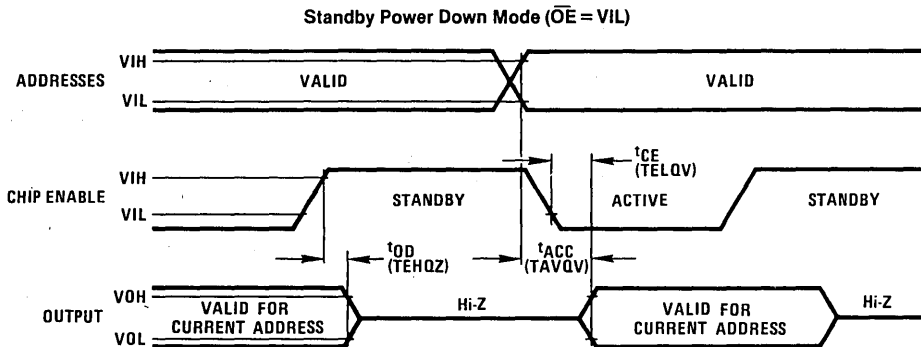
Standby Power Down Mode ($\overline{OE}$ = VIL)

ADDRESSES

VIH

VIL

VALID

VALID

CHIP ENABLE

VIH

VIL

STANDBY

$t_{CE}$ (TELQV)

ACTIVE

STANDBY

$t_{OD}$ (TEHQZ)

$t_{ACC}$ (TAVQV)

OUTPUT

VOH

VOL

VALID FOR CURRENT ADDRESS

Hi-Z

VALID FOR CURRENT ADDRESS

Hi-Z